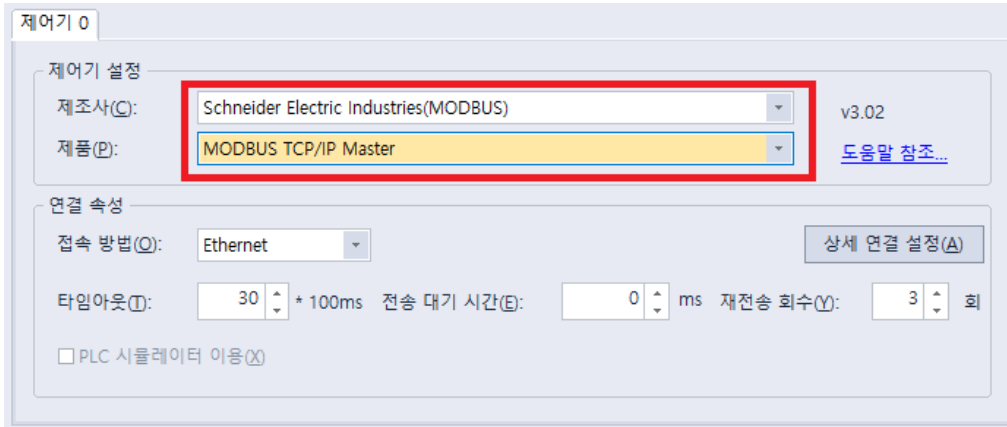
제어기 0

제어기 설정

제조사(C): Schneider Electric Industries(MODBUS)

v3.02

제품(P): MODBUS TCP/IP Master

도움말 참조...

연결 속성

접속 방법(O): Ethernet

상세 연결 설정(A)

타임아웃(T): 30 * 100ms

전송 대기 시간(E): 0 ms

재전송 회수(Y): 3 회

PLC 시뮬레이터 이용(X)